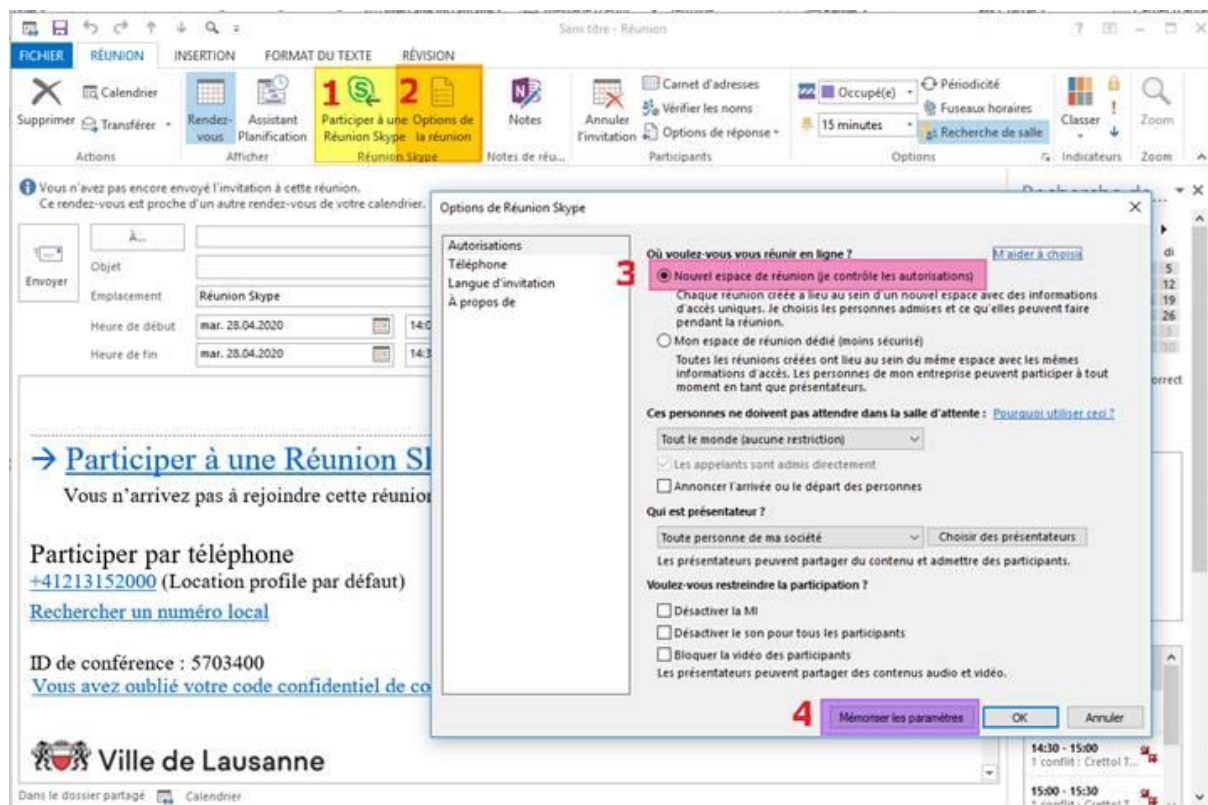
Sans titre - Réunion

FICHIER RÉUNION INSERTION FORMAT DU TEXTE RÉVISION

Supprimer Calendrier Transférer Actions

Rendez-vous Assistant Planification Afficher

1 Participer à une Réunion Skype 2 Options de la réunion Réunion Skype

Notes Notes de réu...

Annuler l'invitation Carnet d'adresses Vérifier les noms Options de réponse Participants

Occupé(e) 15 minutes Périodicité Fuseaux horaires Recherche de salle Options

Classer Indicateurs

Zoom Zoom

Vous n'avez pas encore envoyé l'invitation à cette réunion.
Ce rendez-vous est proche d'un autre rendez-vous de votre calendrier.

Envoyer

À...

Objet

Emplacement Réunion Skype

Heure de début mar. 28.04.2020 14:0

Heure de fin mar. 28.04.2020 14:3

→ Participer à une Réunion S

Vous n'arrivez pas à rejoindre cette réunion

Participer par téléphone
+41213152000 (Location profile par défaut)
Rechercher un numéro local

ID de conférence : 5703400
Vous avez oublié votre code confidentiel de co

Ville de Lausanne

Dans le dossier partagé Calendrier

Options de Réunion Skype

Autorisations
Téléphone
Langue d'invitation
À propos de

Où voulez-vous vous réunir en ligne ? M'aider à choisir

3 Nouvel espace de réunion (je contrôle les autorisations)

Chaque réunion créée a lieu au sein d'un nouvel espace avec des informations d'accès uniques. Je choisis les personnes admises et ce qu'elles peuvent faire pendant la réunion.

Mon espace de réunion dédié (moins sécurisé)

Toutes les réunions créées ont lieu au sein du même espace avec les mêmes informations d'accès. Les personnes de mon entreprise peuvent participer à tout moment en tant que présentateurs.

Ces personnes ne doivent pas attendre dans la salle d'attente : Pourquoi utiliser ceci ?

Tout le monde (aucune restriction)

Les appelants sont admis directement

Annoncer l'arrivée ou le départ des personnes

Qui est présentateur ?

Toute personne de ma société Choisir des présentateurs

Les présentateurs peuvent partager du contenu et admettre des participants.

Voulez-vous restreindre la participation ?

Désactiver la MI

Désactiver le son pour tous les participants

Bloquer la vidéo des participants

Les présentateurs peuvent partager des contenus audio et vidéo.

4 Mémoriser les paramètres OK Annuler

di 5 12 19 26

orrect

14:30 - 15:00
1 conflit : Crettol T...

15:00 - 15:30